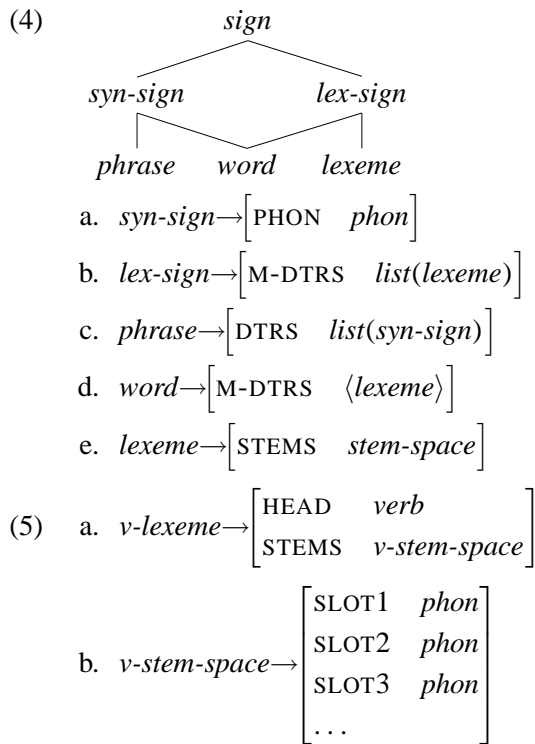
(4) *sign*

*syn-sign* *lex-sign*

*phrase* *word* *lexeme*

a. *syn-sign*$\rightarrow\left[\text{PHON} \quad \textit{phon}\right]$

b. *lex-sign*$\rightarrow\left[\text{M-DTRS} \quad \textit{list}(\textit{lexeme})\right]$

c. *phrase*$\rightarrow\left[\text{DTRS} \quad \textit{list}(\textit{syn-sign})\right]$

d. *word*$\rightarrow\left[\text{M-DTRS} \quad \langle\textit{lexeme}\rangle\right]$

e. *lexeme*$\rightarrow\left[\text{STEMS} \quad \textit{stem-space}\right]$

(5) a. *v-lexeme*$\rightarrow\begin{bmatrix}\text{HEAD} & \textit{verb}\\ \text{STEMS} & \textit{v-stem-space}\end{bmatrix}$

b. *v-stem-space*$\rightarrow\begin{bmatrix}\text{SLOT1} & \textit{phon}\\ \text{SLOT2} & \textit{phon}\\ \text{SLOT3} & \textit{phon}\\ \ldots & \end{bmatrix}$